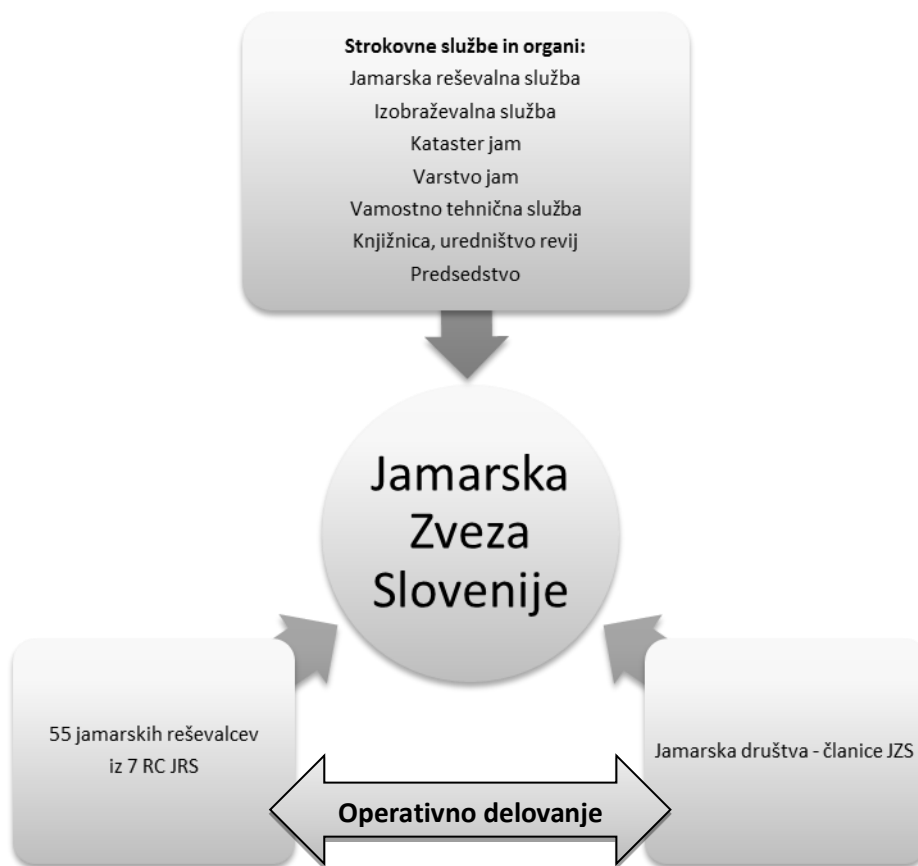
Strokovne službe in organi:
Jamarska reševalna služba
Izobraževalna služba
Kataster jam
Varstvo jam
Vamostno tehnična služba
Knjižnica, uredništvo revij
Predsedstvo

Jamarska Zveza Slovenije

55 jamarskih reševalcev iz 7 RC JRS

Jamarska društva - članice JZS

Operativno delovanje